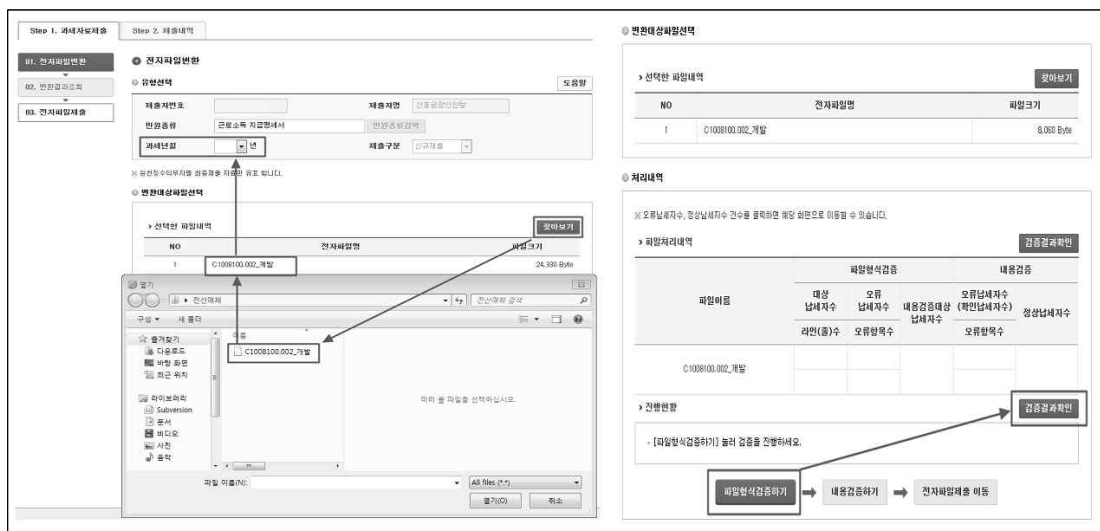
Step 1. 과세자료제출 Step 2. 제출내역

01. 전자파일변환
02. 변환결과조회
03. 전자파일제출

◉ 전자파일변환

◎ 유형선택

도움말

| 제출자번호 | | 제출자명 | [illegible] |
|---|---|---|---|
| 민원종류 | 근로소득 지급명세서 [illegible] | | |
| 과세년월 | 년 | 제출구분 | 신규제출 |

※ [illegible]

◎ 변환대상파일선택

› 선택한 파일내역

찾아보기

| NO | 전자파일명 | 파일크기 |
|---|---|---|
| 1 | C1008100.002_개발 | 24,330 Byte |

열기

▸ 전산매체

전산매체 검색

구성 ▾ 새 폴더

즐겨찾기
다운로드
바탕 화면
최근 위치

라이브러리
Subversion
문서
비디오
사진
음악

이름

C1008100.002_개발

미리 볼 파일을 선택하십시오.

파일 이름(N):

All files (*.*)

열기(O) 취소

◎ 변환대상파일선택

› 선택한 파일내역

찾아보기

| NO | 전자파일명 | 파일크기 |
|---|---|---|
| 1 | C1008100.002_개발 | 8,060 Byte |

◎ 처리내역

※ 오류납세자수, 정상납세자수 건수를 클릭하면 해당 화면으로 이동할 수 있습니다.

› 파일처리내역

검증결과확인

| 파일이름 | 파일형식검증 | | 내용검증 | | |
|---|---|---|---|---|---|
| | 대상 납세자수 | 오류 납세자수 | 내용검증대상 납세자수 | 오류납세자수 (확인납세자수) | 정상납세자수 |
| | 라인(줄)수 | 오류항목수 | | 오류항목수 | |
| C1008100.002_개발 | | | | | |

› 진행현황

검증결과확인

- [파일형식검증하기] 눌러 검증을 진행하세요.

파일형식검증하기 ➡ 내용검증하기 ➡ 전자파일제출 이동